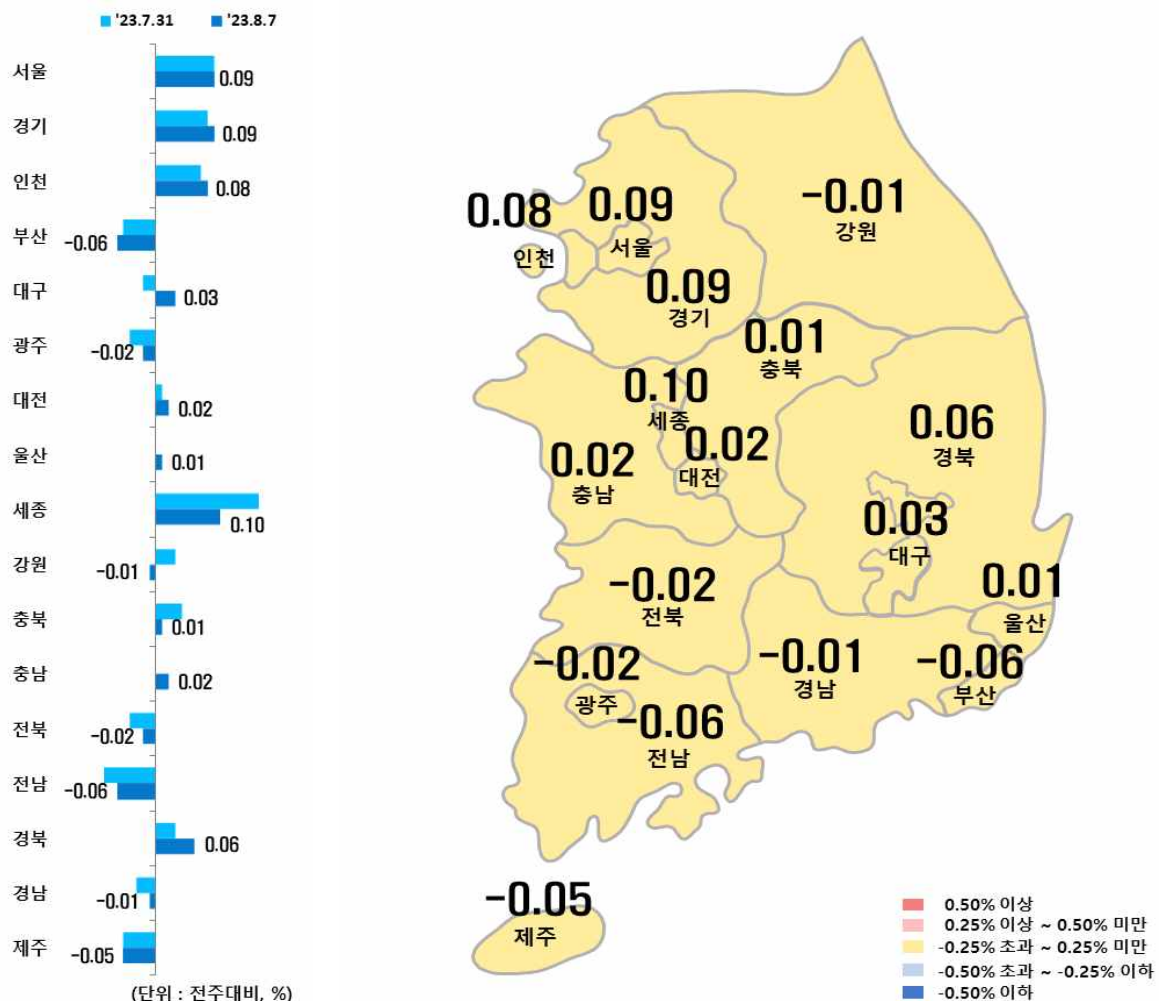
'23.7.31 '23.8.7

서울 0.09
경기 0.09
인천 0.08
부산 -0.06
대구 0.03
광주 -0.02
대전 0.02
울산 0.01
세종 0.10
강원 -0.01
충북 0.01
충남 0.02
전북 -0.02
전남 -0.06
경북 0.06
경남 -0.01
제주 -0.05

(단위 : 전주대비, %)

0.08 인천
0.09 서울
-0.01 강원
0.09 경기
0.01 충북
0.10 세종
0.06 경북
0.02 충남
0.02 대전
0.03 대구
-0.02 전북
0.01 울산
-0.02 광주
-0.01 경남
-0.06 부산
-0.06 전남
-0.05 제주

0.50% 이상
0.25% 이상 ~ 0.50% 미만
-0.25% 초과 ~ 0.25% 미만
-0.50% 초과 ~ -0.25% 이하
-0.50% 이하